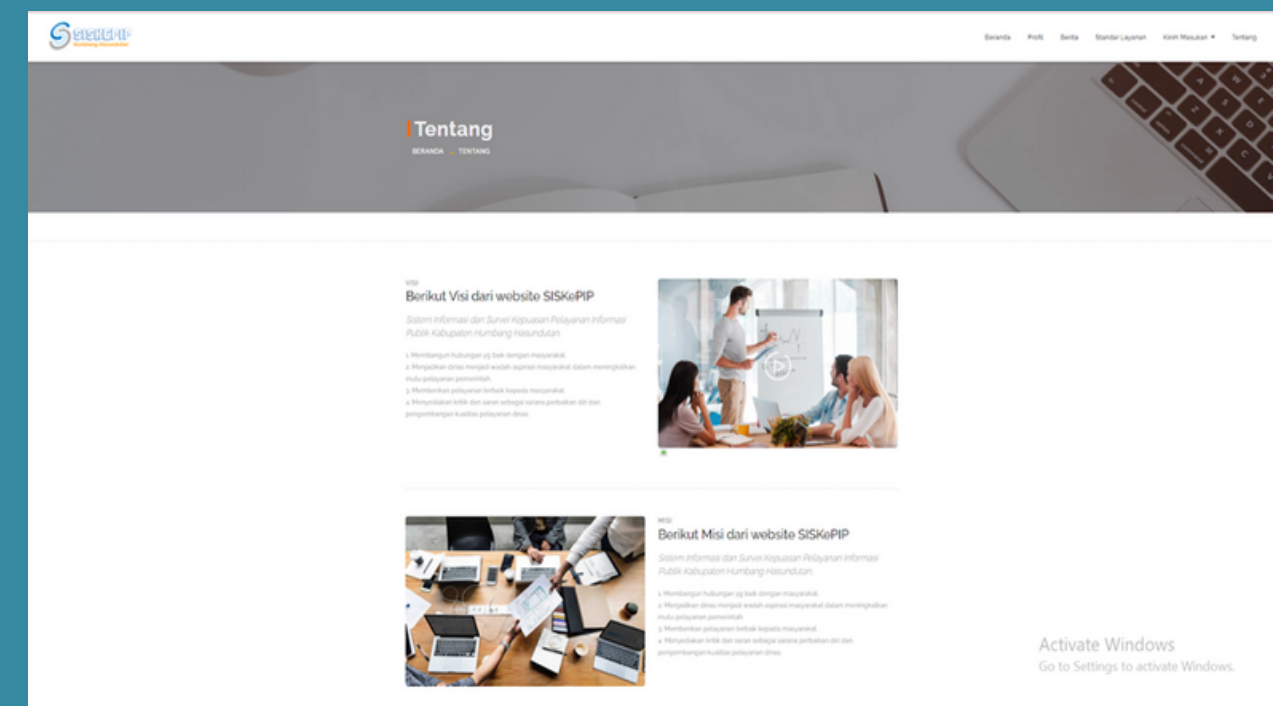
SISKePIP
Humbang Hasundutan

Beranda Profil Berita Standar Layanan Kirim Masukan ▾ Tentang

Tentang
BERANDA . TENTANG

VISI
Berikut Visi dari website SISKePIP

Sistem Informasi dan Survei Kepuasan Pelayanan Informasi Publik Kabupaten Humbang Hasundutan.

1. Membangun hubungan yg baik dengan masyarakat.
2. Menjadikan dinas menjadi wadah aspirasi masyarakat dalam meningkatkan mutu pelayanan pemerintah.
3. Memberikan pelayanan terbaik kepada masyarakat.
4. Menyediakan kritik dan saran sebagai sarana perbaikan diri dan pengembangan kualitas pelayanan dinas.

MISI
Berikut Misi dari website SISKePIP

Sistem Informasi dan Survei Kepuasan Pelayanan Informasi Publik Kabupaten Humbang Hasundutan.

1. Membangun hubungan yg baik dengan masyarakat.
2. Menjadikan dinas menjadi wadah aspirasi masyarakat dalam meningkatkan mutu pelayanan pemerintah.
3. Memberikan pelayanan terbaik kepada masyarakat.
4. Menyediakan kritik dan saran sebagai sarana perbaikan diri dan pengembangan kualitas pelayanan dinas.

Activate Windows
Go to Settings to activate Windows.